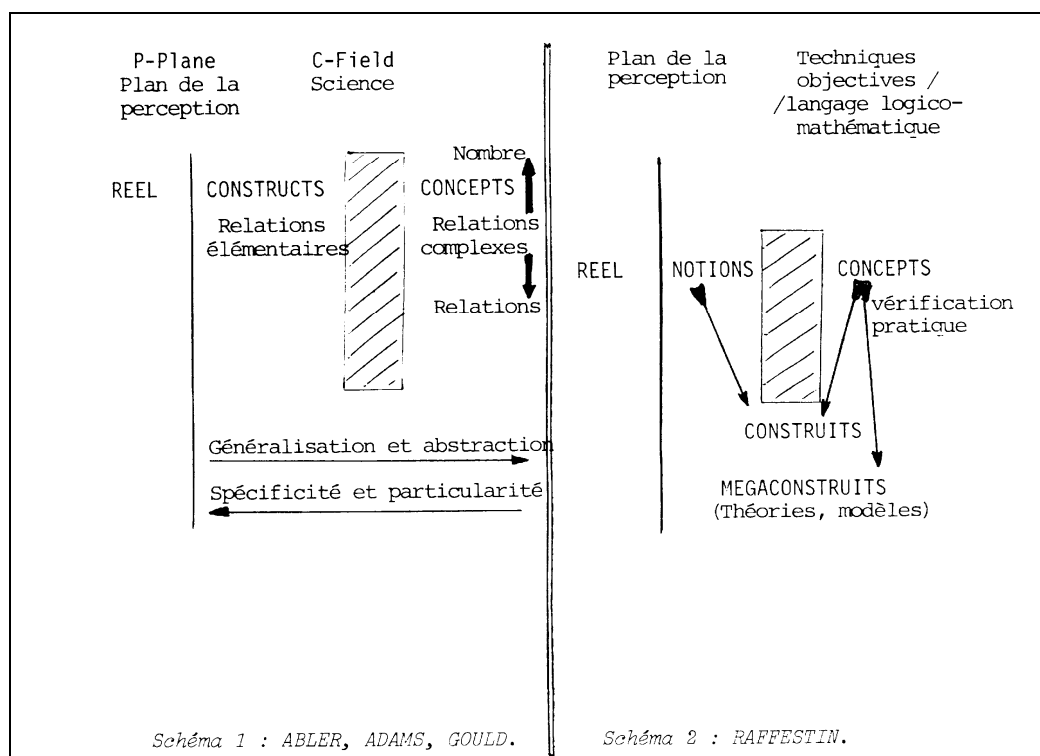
P-Plane
Plan de la perception

C-Field
Science

REEL

CONSTRUCTS

Relations élémentaires

Nombre

CONCEPTS

Relations complexes

Relations

Généralisation et abstraction

Spécificité et particularité

Schéma 1 : ABLER, ADAMS, GOULD.

Plan de la perception

Techniques objectives / /langage logico-mathématique

REEL

NOTIONS

CONCEPTS

vérification pratique

CONSTRUITS

MEGACONSTRUITS
(Théories, modèles)

Schéma 2 : RAFFESTIN.